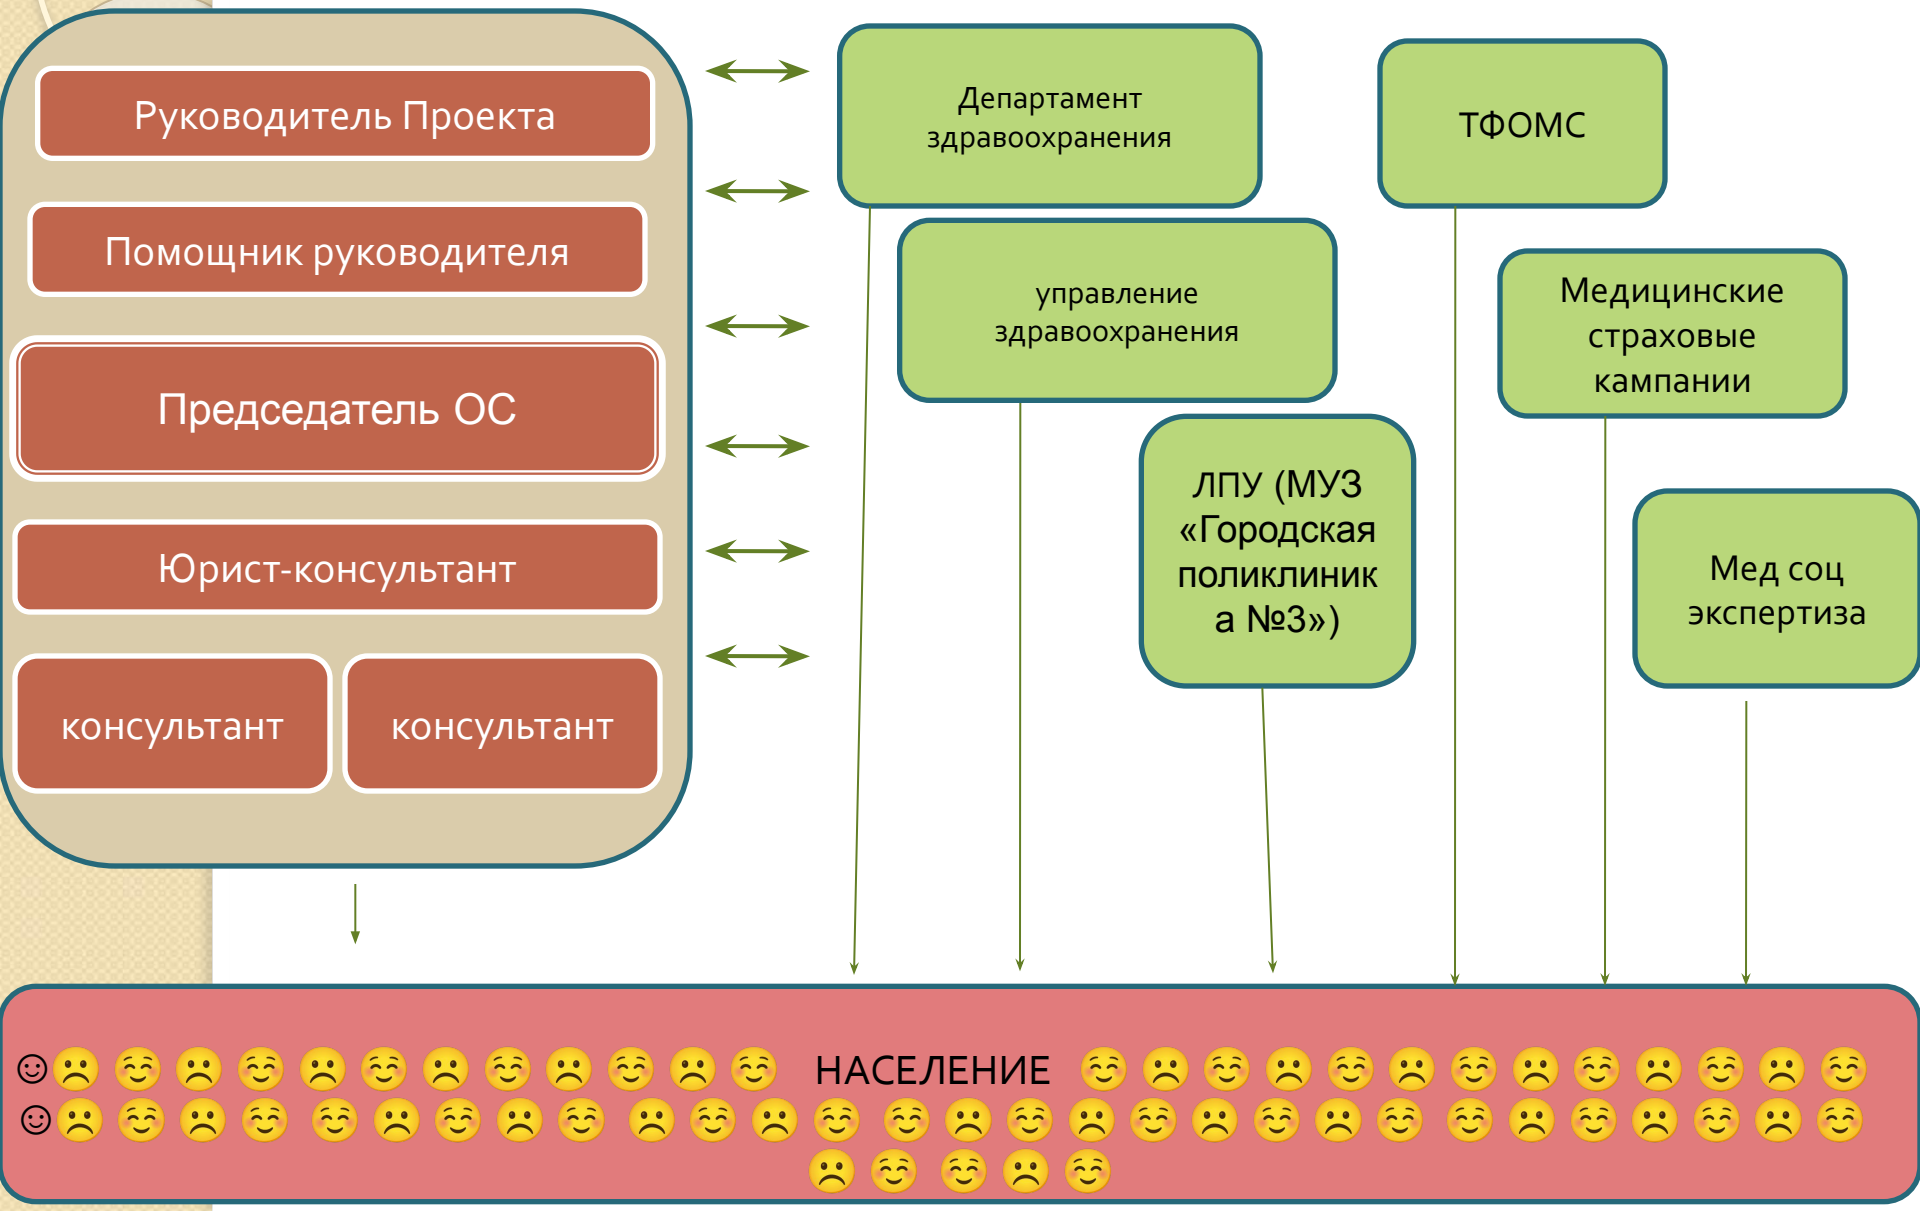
Руководитель Проекта

Помощник руководителя

Председатель ОС

Юрист-консультант

консультант

консультант

Департамент здравоохранения

ТФОМС

управление здравоохранения

Медицинские страховые кампании

ЛПУ (МУЗ «Городская поликлиника №3»)

Мед соц экспертиза

☺☹☺☹☺☹☺☹☺☹☺☹☺ НАСЕЛЕНИЕ ☺☹☺☹☺☹☺☹☺☹☺☹☺
☺☹☺☹☺☺☹☺☹☺☹☺☹☺☺☹☺☹☺☹☺☹☺☺☹☺☹☺☹☺
☹☺☺☹☺